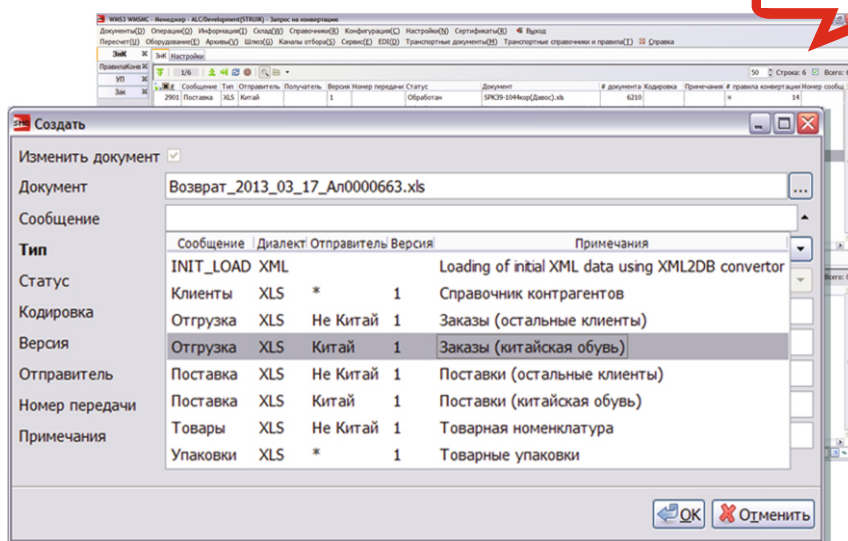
WMS3 WMSMC - Менеджер - ALC/Development(STRUIK) - Запрос на конвертацию

Документы(D) Операции(O) Информация(I) Склад(W) Справочники(B) Конфигурация(C) Настройки(N) Сертификаты(R) Выход

Пересчет(Y) Оборудование(E) Архивы(V) Шлюз(G) Каналы отбора(S) Сервис(E) EDI(D) Транспортные документы(H) Транспортные справочники и правила(T) Справка

ЗнК Настройки

ПравилаКонв

УП

Зак

1/6

50 Строка: 6 Всего: 

| | Сообщение | Тип | Отправитель | Получатель | Версия | Номер передачи | Статус | Документ | # документа | Кодировка | Примечания | # правила конвертации | Номер сообщ |
|---|---|---|---|---|---|---|---|---|---|---|---|---|---|
| 2901 | Поставка | XLS | Китай | | 1 | | Обработан | SPK39-1044кор(Давос).xls | 6210 | | | * | 14 |

Создать

Изменить документ

Документ Возврат_2013_03_17_Ал0000663.xls ...

Сообщение

Тип

Статус

Кодировка

Версия

Отправитель

Номер передачи

Примечания

| Сообщение | Диалект | Отправитель | Версия | Примечания |
|---|---|---|---|---|
| INIT_LOAD | XML | | | Loading of initial XML data using XML2DB convertor |
| Клиенты | XLS | * | 1 | Справочник контрагентов |
| Отгрузка | XLS | Не Китай | 1 | Заказы (остальные клиенты) |
| Отгрузка | XLS | Китай | 1 | Заказы (китайская обувь) |
| Поставка | XLS | Не Китай | 1 | Поставки (остальные клиенты) |
| Поставка | XLS | Китай | 1 | Поставки (китайская обувь) |
| Товары | XLS | Не Китай | 1 | Товарная номенклатура |
| Упаковки | XLS | * | 1 | Товарные упаковки |

Всего:

OK Отменить